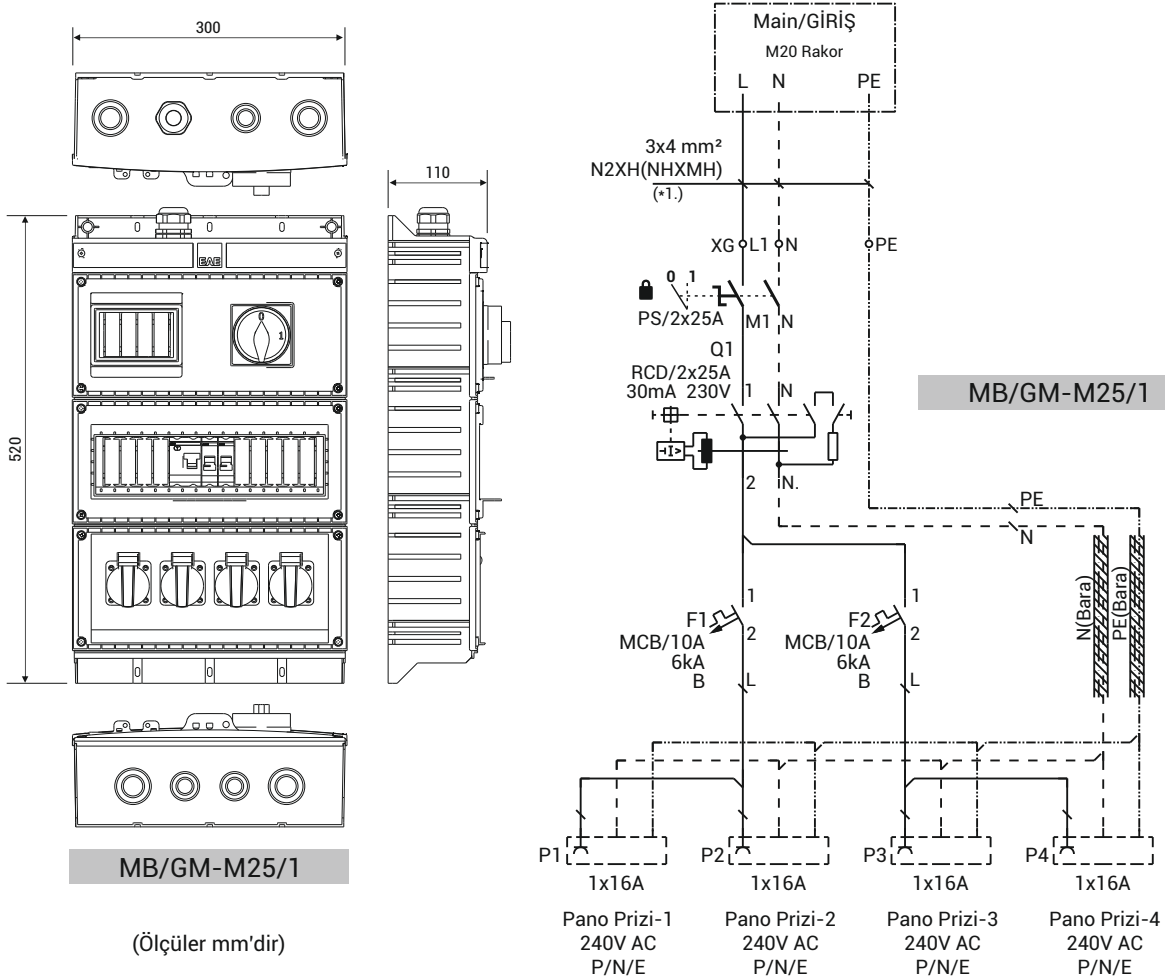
300

110

520

EAE

0

1

MB/GM-M25/1

(Ölçüler mm'dir)

Main/GİRİŞ
M20 Rakor

L N PE

3x4 mm²
N2XH(NHXMH)
(*1.)

XG L1 N PE

0 1

PS/2x25A M1 N

Q1
RCD/2x25A
30mA 230V 1 N

2 N.

MB/GM-M25/1

PE

N

N(Bara)
PE(Bara)

1
F1
MCB/10A
6kA
B
2
L

1
F2
MCB/10A
6kA
B
2
L

P1
1x16A
Pano Prizi-1
240V AC
P/N/E

P2
1x16A
Pano Prizi-2
240V AC
P/N/E

P3
1x16A
Pano Prizi-3
240V AC
P/N/E

P4
1x16A
Pano Prizi-4
240V AC
P/N/E